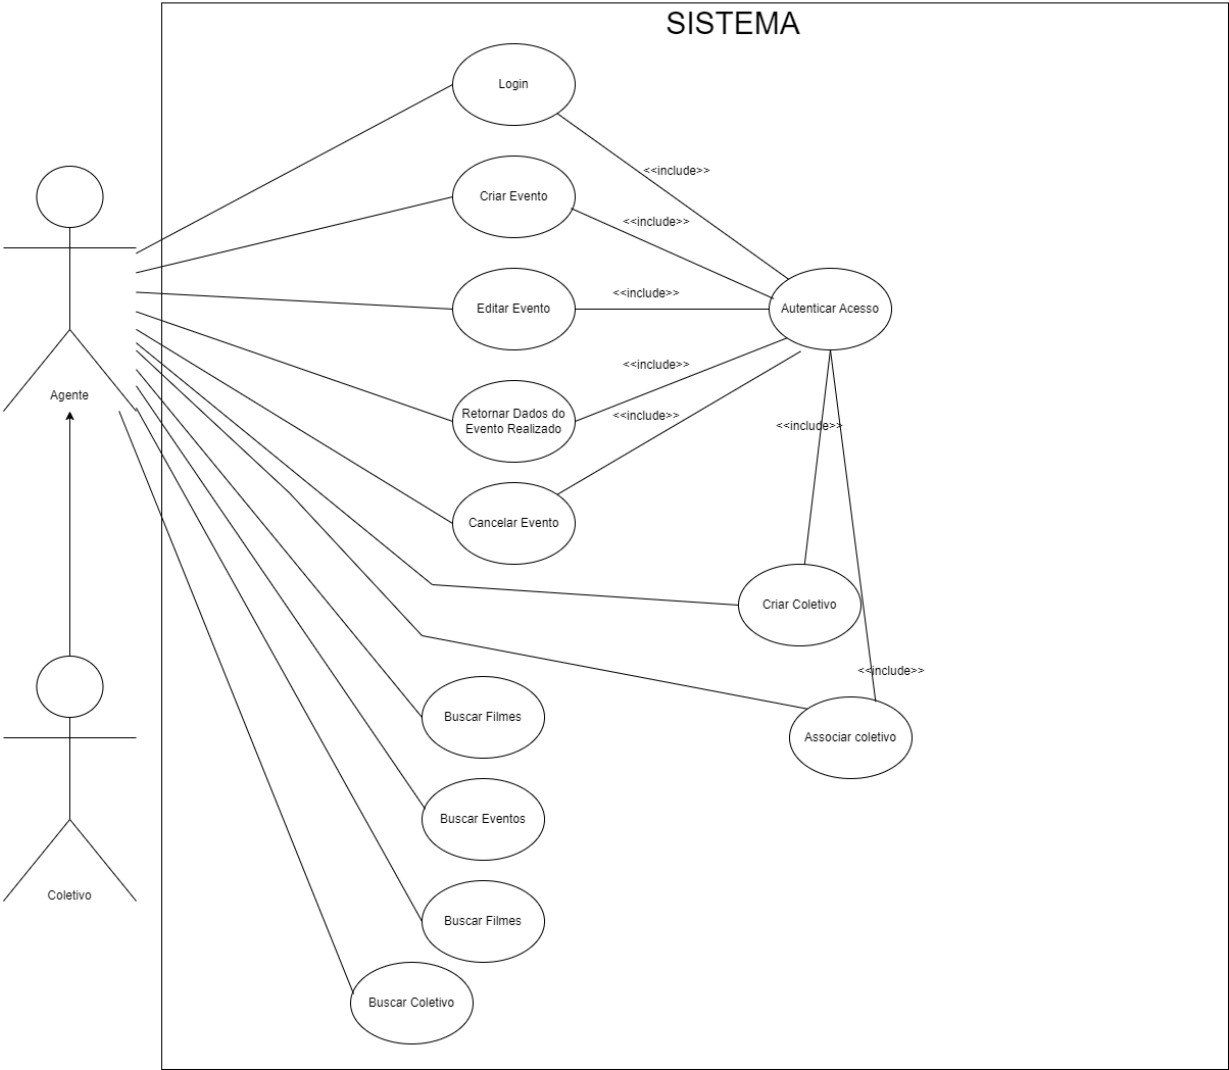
SISTEMA

Login

Criar Evento

Editar Evento

Retornar Dados do Evento Realizado

Cancelar Evento

Autenticar Acesso

<<include>>

<<include>>

<<include>>

<<include>>

<<include>>

<<include>>

Criar Coletivo

Associar coletivo

<<include>>

Buscar Filmes

Buscar Eventos

Buscar Filmes

Buscar Coletivo

Agente

Coletivo